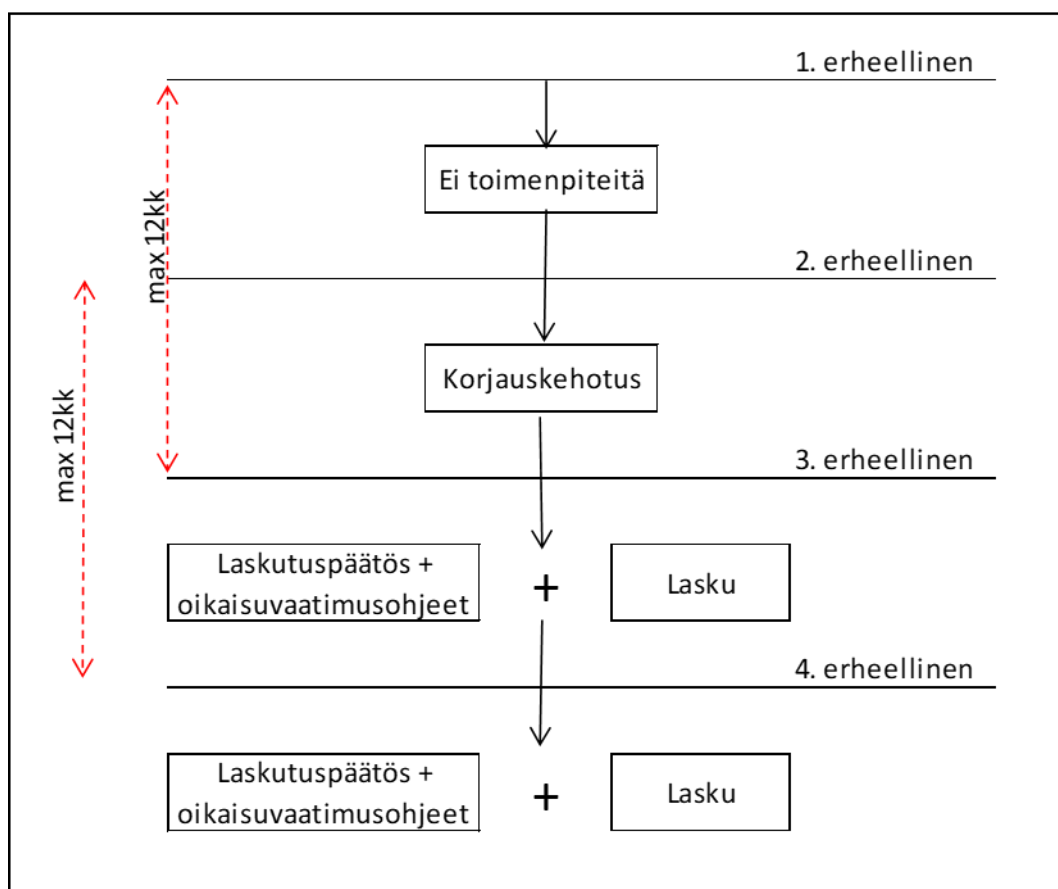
1. erheellinen

max 12kk

Ei toimenpiteitä

2. erheellinen

max 12kk

Korjauskehotus

3. erheellinen

Laskutuspäätös + oikaisuvaatimusohjeet

+

Lasku

4. erheellinen

Laskutuspäätös + oikaisuvaatimusohjeet

+

Lasku